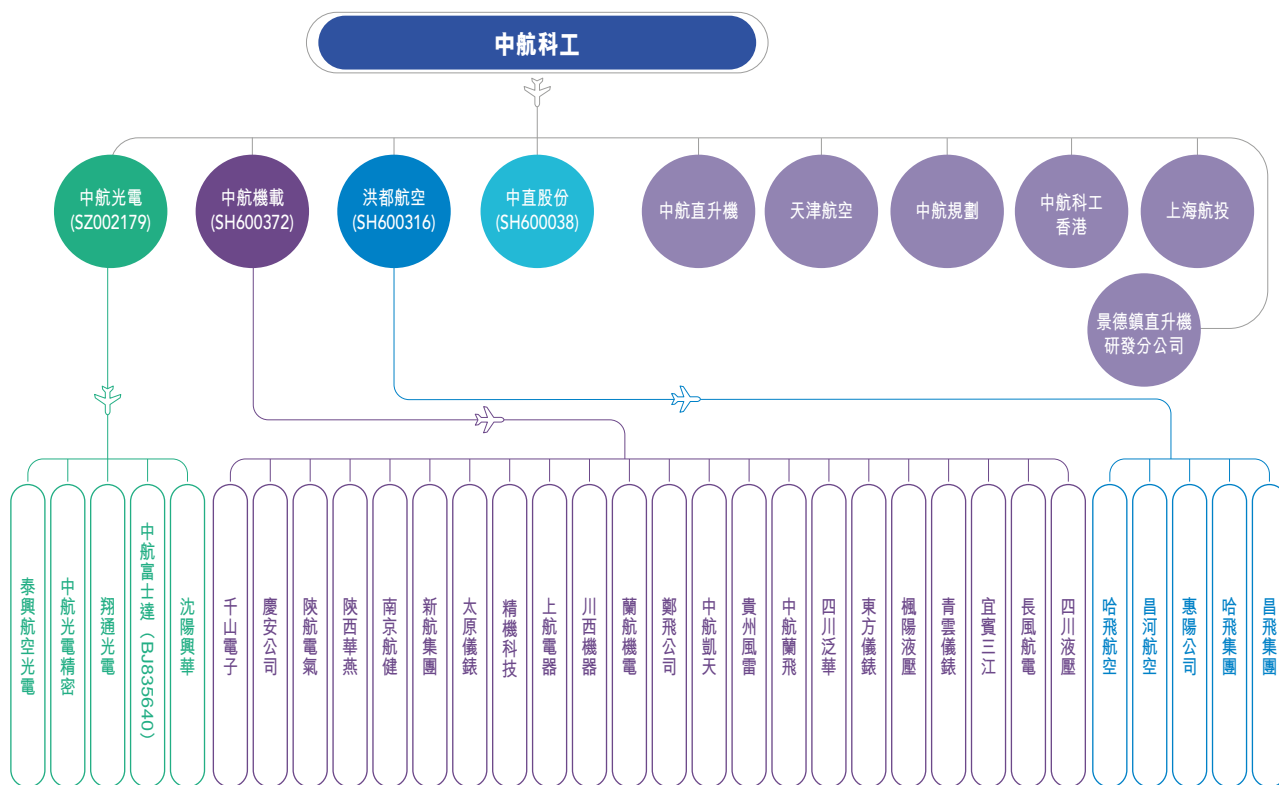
中航科工

中航光電 (SZ002179)

中航機載 (SH600372)

洪都航空 (SH600316)

中直股份 (SH600038)

中航直升機

天津航空

中航規劃

中航科工香港

上海航投

景德鎮直升機研發分公司

泰興航空光電

中航光電精密

翔通光電

中航富士達（BJ835640）

沈陽興華

千山電子

慶安公司

陝航電氣

陝西華燕

南京航健

新航集團

太原儀錶

精機科技

上航電器

川西機器

蘭航機電

鄭飛公司

中航凱天

貴州風雷

中航蘭飛

四川泛華

東方儀錶

楓陽液壓

青雲儀錶

宜賓三江

長風航電

四川液壓

哈飛航空

昌河航空

惠陽公司

哈飛集團

昌飛集團